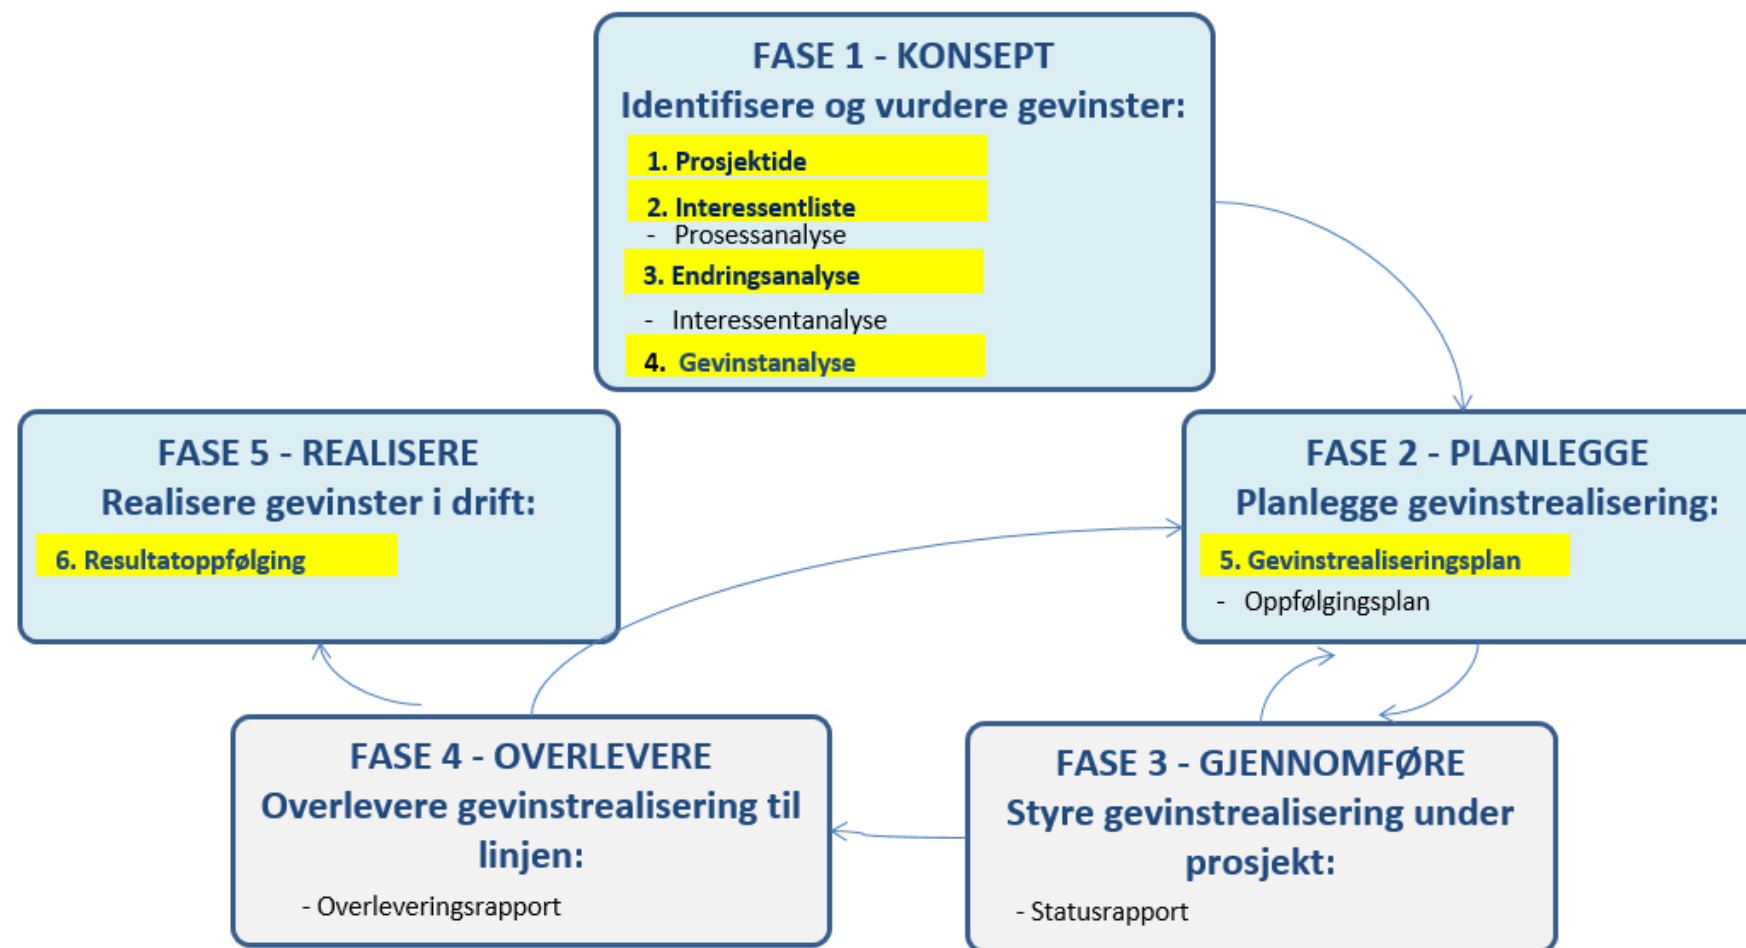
FASE 1 - KONSEPT
Identifisere og vurdere gevinster:

1. Prosjektide
2. Interessentliste
- Prosessanalyse
3. Endringsanalyse
- Interessentanalyse
4. Gevinstanalyse

FASE 5 - REALISERE
Realisere gevinster i drift:

6. Resultatoppfølging

FASE 2 - PLANLEGGE
Planlegge gevinstrealisering:

5. Gevinstrealiseringsplan
- Oppfølgingsplan

FASE 4 - OVERLEVERE
Overlevere gevinstrealisering til linjen:

- Overleveringsrapport

FASE 3 - GJENNOMFØRE
Styre gevinstrealisering under prosjekt:

- Statusrapport